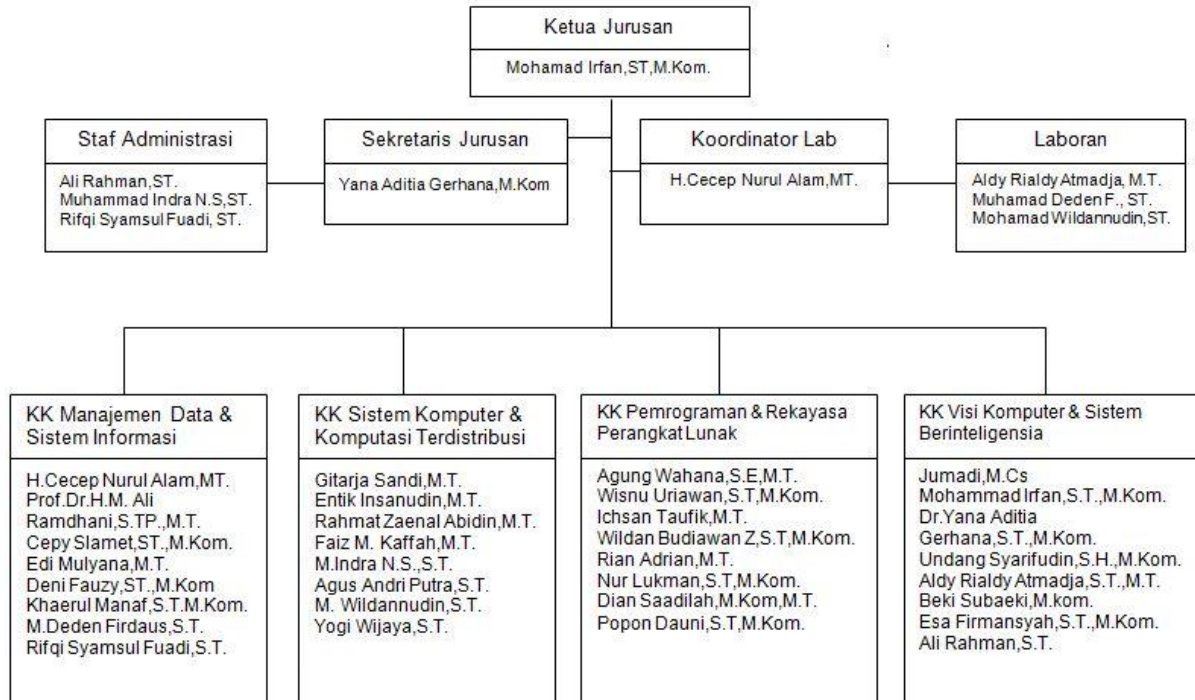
Ketua Jurusan

Mohamad Irfan,ST,M.Kom.

Staf Administrasi

Ali Rahman,ST.
Muhammad Indra N.S,ST.
Rifqi Syamsul Fuadi, ST.

Sekretaris Jurusan

Yana Aditia Gerhana,M.Kom

Koordinator Lab

H.Cecep Nurul Alam,MT.

Laboran

Aldy Rialdy Atmadja, M.T.
Muhamad Deden F., ST.
Mohamad Wildannudin,ST.

KK Manajemen Data & Sistem Informasi

H.Cecep Nurul Alam,MT.
Prof.Dr.H.M. Ali Ramdhani,S.TP.,M.T.
Cepy Slamet,ST.,M.Kom.
Edi Mulyana,M.T.
Deni Fauzy,ST.,M.Kom
Khaerul Manaf,S.T.M.Kom.
M.Deden Firdaus,S.T.
Rifqi Syamsul Fuadi,S.T.

KK Sistem Komputer & Komputasi Terdistribusi

Gitarja Sandi,M.T.
Entik Insanudin,M.T.
Rahmat Zaenal Abidin,M.T.
Faiz M. Kaffah,M.T.
M.Indra N.S.,S.T.
Agus Andri Putra,S.T.
M. Wildannudin,S.T.
Yogi Wijaya,S.T.

KK Pemrograman & Rekayasa Perangkat Lunak

Agung Wahana,S.E,M.T.
Wisnu Uriawan,S.T,M.Kom.
Ichsan Taufik,M.T.
Wildan Budiawan Z,S.T,M.Kom.
Rian Adrian,M.T.
Nur Lukman,S.T,M.Kom.
Dian Saadilah,M.Kom,M.T.
Popon Dauni,S.T,M.Kom.

KK Visi Komputer & Sistem Berinteligensia

Jumadi,M.Cs
Mohammad Irfan,S.T.,M.Kom.
Dr.Yana Aditia Gerhana,S.T.,M.Kom.
Undang Syarifudin,S.H.,M.Kom.
Aldy Rialdy Atmadja,S.T.,M.T.
Beki Subaeki,M.kom.
Esa Firmansyah,S.T.,M.Kom.
Ali Rahman,S.T.